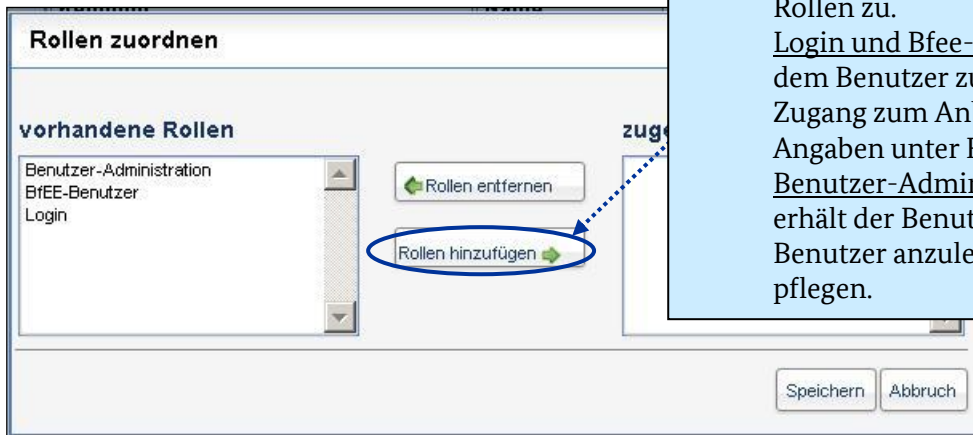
Rollen zuordnen

vorhandene Rollen

Benutzer-Administration
BfEE-Benutzer
Login

Rollen entfernen

Rollen hinzufügen

zuge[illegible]

Rollen zu.
Login und Bfee-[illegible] dem Benutzer zu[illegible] Zugang zum An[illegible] Angaben unter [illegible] Benutzer-Admin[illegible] erhält der Benut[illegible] Benutzer anzule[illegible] pflegen.

Speichern

Abbruch